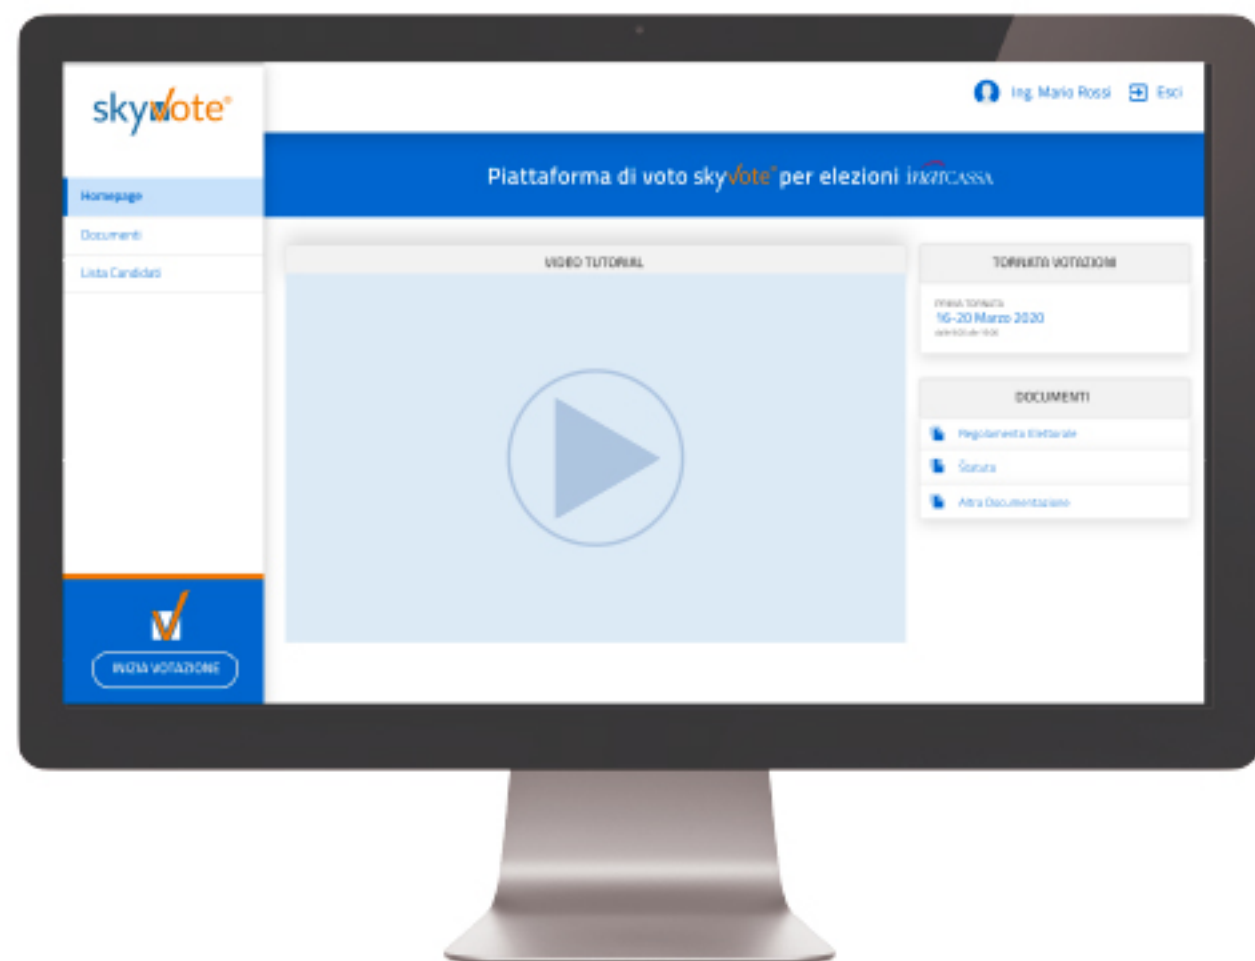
skyvote®

Ing. Mario Rossi
Esci

Piattaforma di voto skyvote® per elezioni INARCASSA

Homepage
Documenti
Lista Candidati

VIDEO TUTORIAL

TORNATA VOTAZIONI

PRIMA TORNATA
16-20 Marzo 2020
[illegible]

DOCUMENTI

Regolamento Elettorale
Statuto
Altra Documentazione

INIZIA VOTAZIONE